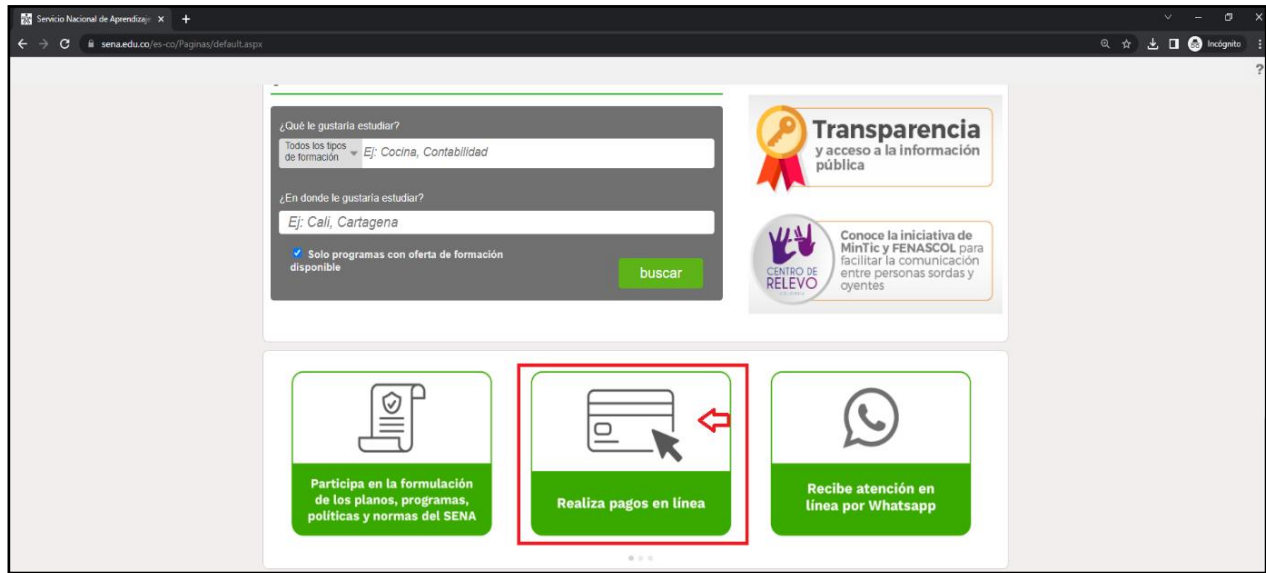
Servicio Nacional de Aprendizaje ×  +

sena.edu.co/es-co/Paginas/default.aspx

Incógnito

?

¿Qué le gustaría estudiar?

Todos los tipos de formación

Ej: Cocina, Contabilidad

¿En donde le gustaría estudiar?

Ej: Cali, Cartagena

Solo programas con oferta de formación disponible

buscar

Transparencia
y acceso a la información pública

CENTRO DE RELEVO

Conoce la iniciativa de MinTic y FENASCOL para facilitar la comunicación entre personas sordas y oyentes

Participa en la formulación de los planos, programas, políticas y normas del SENA

Realiza pagos en línea

Recibe atención en línea por Whatsapp